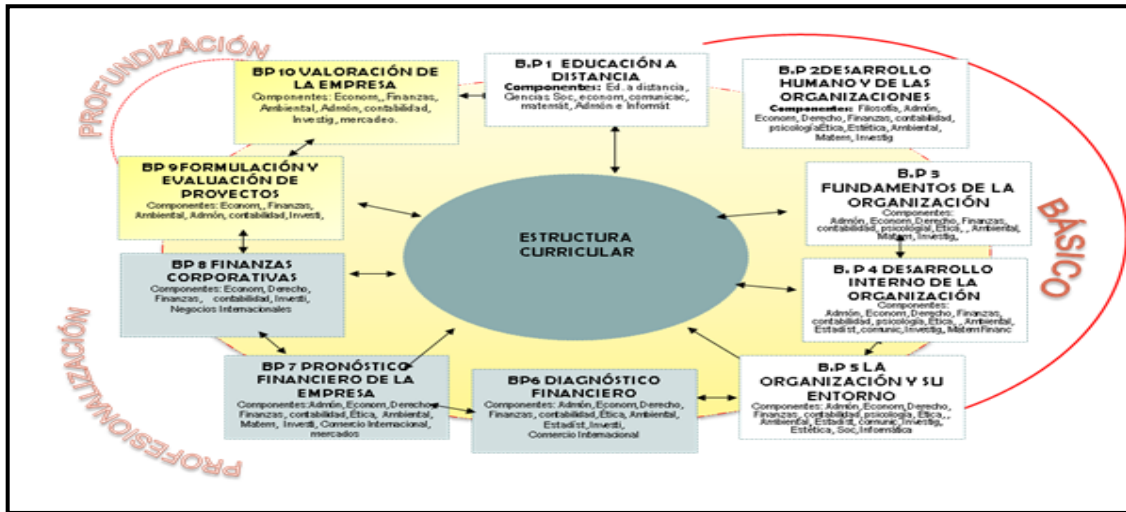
PROFUNDIZACIÓN

BP 10 VALORACIÓN DE LA EMPRESA
Componentes: Econom, Finanzas, Ambiental, Admón, contabilidad, Investig, mercadeo.

B.P 1 EDUCACIÓN A DISTANCIA
Componentes: Ed. a distancia, Ciencias Soc, econom, comunicac, matemát, Admón e Informát

B.P 2DESARROLLO HUMANO Y DE LAS ORGANIZACIONES
Componentes: Filosofía, Admón, Econom, Derecho, Finanzas, contabilidad, psicologíaÉtica, Estética, Ambiental, Matem, Investig

BP 9FORMULACIÓN Y EVALUACIÓN DE PROYECTOS
Componentes: Econom, Finanzas, Ambiental, Admón, contabilidad, Investi,

B.P 3 FUNDAMENTOS DE LA ORGANIZACIÓN
Componentes: Admón, Econom, Derecho, Finanzas, contabilidad, psicologíal, Ética, , Ambiental, Matem, Investig,

BÁSICO

ESTRUCTURA CURRICULAR

BP 8 FINANZAS CORPORATIVAS
Componentes: Econom, Derecho, Finanzas, contabilidad, Investi, Negocios Internacionales

B. P 4 DESARROLLO INTERNO DE LA ORGANIZACIÓN
Componentes: Admón, Econom, Derecho, Finanzas, contabilidad, psicología, Ética, , Ambiental, Estadist, comunic, Investig, Matem Financ

PROFESIONALIZACIÓN

BP 7 PRONÓSTICO FINANCIERO DE LA EMPRESA
Componentes:Admón, Econom, Derecho, Finanzas, contabilidad, Ética, Ambiental, Matem, Investi, Comercio Internacional, mercados

BP6 DIAGNÓSTICO FINANCIERO
Componentes: Admón, Econom, Derecho, Finanzas, contabilidad, Ética, Ambiental, Estadist, Investi, Comercio Internacional

B.P 5 LA ORGANIZACIÓN Y SU ENTORNO
Componentes: Admón, Econom, Derecho, Finanzas, contabilidad, psicología, Ética, , Ambiental, Estadist, comunic, Investig, Estética, Soc, Informática